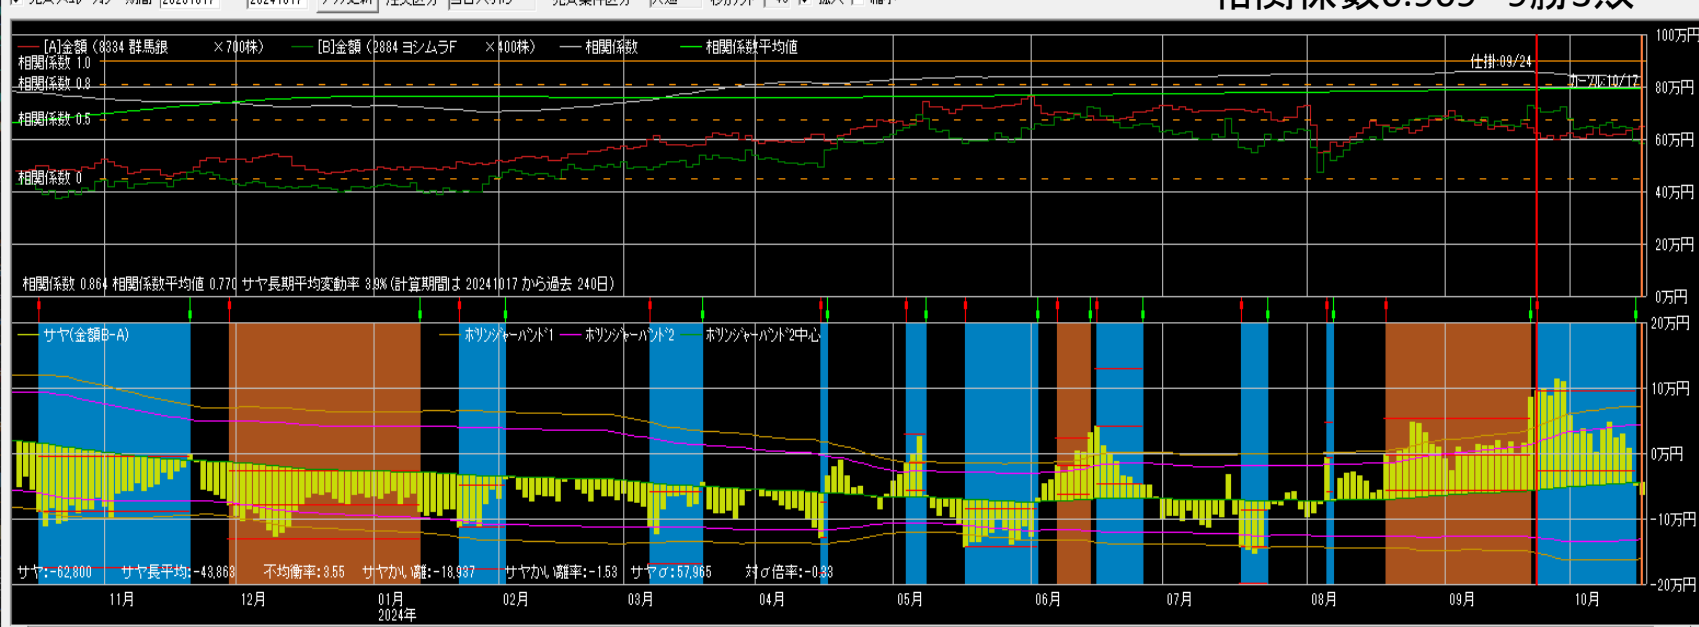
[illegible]

[A]金額 (8334 群馬銀 ×700株) [B]金額 (2884 ヨシムラF ×400株) 相関係数 相関係数平均値

相関係数 1.0
相関係数 0.8
相関係数 0.5
相関係数 0

仕掛 09/24
カーブ 10/17

100万円
80万円
60万円
40万円
20万円
0万円

相関係数 0.864 相関係数平均値 0.770 サヤ長期平均変動率 3.9% (計算期間は 20241017 から過去 240日)

サヤ(金額B-A) ボリンジャーバンド1 ボリンジャーバンド2 ボリンジャーバンド2中心

20万円
10万円
0万円
-10万円
-20万円

サヤ:-62,800 サヤ長平均:-43,863 不均衡率:3.55 サヤかい離:-18,937 サヤかい離率:-1.53 サヤσ:57,965 対σ倍率:-0.33

11月 12月 01月 2024年 02月 03月 04月 05月 06月 07月 08月 09月 10月